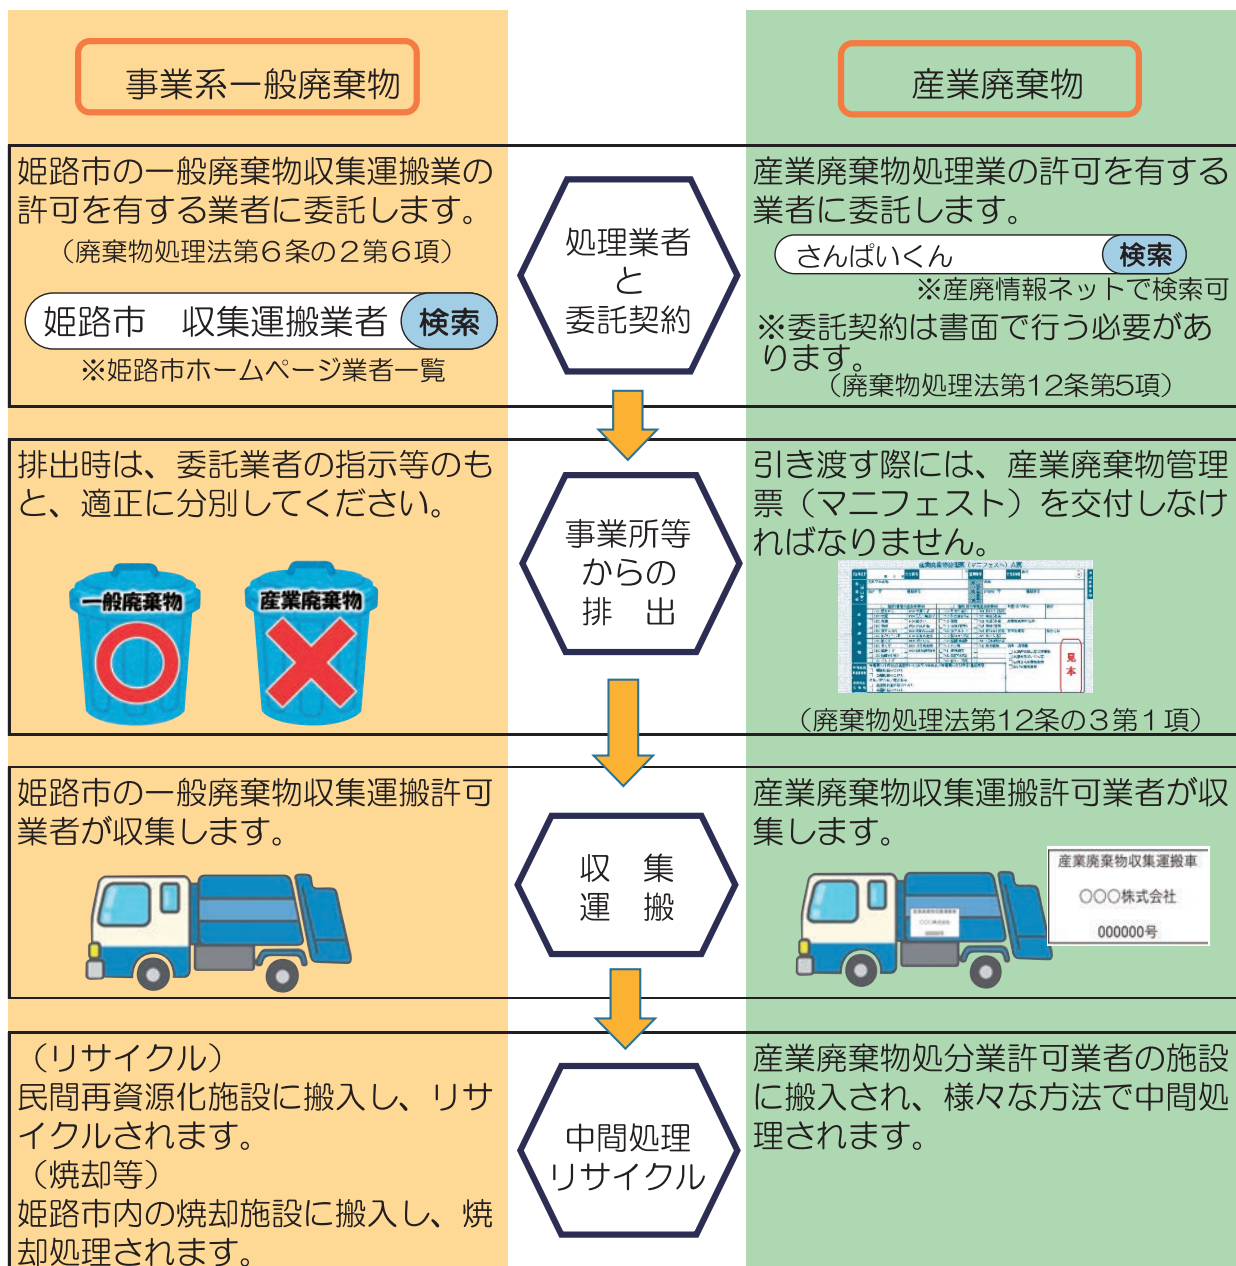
事業系一般廃棄物

産業廃棄物

姫路市の一般廃棄物収集運搬業の許可を有する業者に委託します。
（廃棄物処理法第６条の２第６項）

姫路市　収集運搬業者　検索
※姫路市ホームページ業者一覧

処理業者と委託契約

産業廃棄物処理業の許可を有する業者に委託します。

さんぱいくん　検索
※産廃情報ネットで検索可

※委託契約は書面で行う必要があります。
（廃棄物処理法第12条第5項）

排出時は、委託業者の指示等のもと、適正に分別してください。

一般廃棄物　産業廃棄物

事業所等からの排出

引き渡す際には、産業廃棄物管理票（マニフェスト）を交付しなければなりません。

見本

（廃棄物処理法第12条の３第１項）

姫路市の一般廃棄物収集運搬許可業者が収集します。

収集運搬

産業廃棄物収集運搬許可業者が収集します。

産業廃棄物収集運搬車
○○○株式会社
000000号

（リサイクル）
民間再資源化施設に搬入し、リサイクルされます。
（焼却等）
姫路市内の焼却施設に搬入し、焼却処理されます。

中間処理リサイクル

産業廃棄物処分業許可業者の施設に搬入され、様々な方法で中間処理されます。